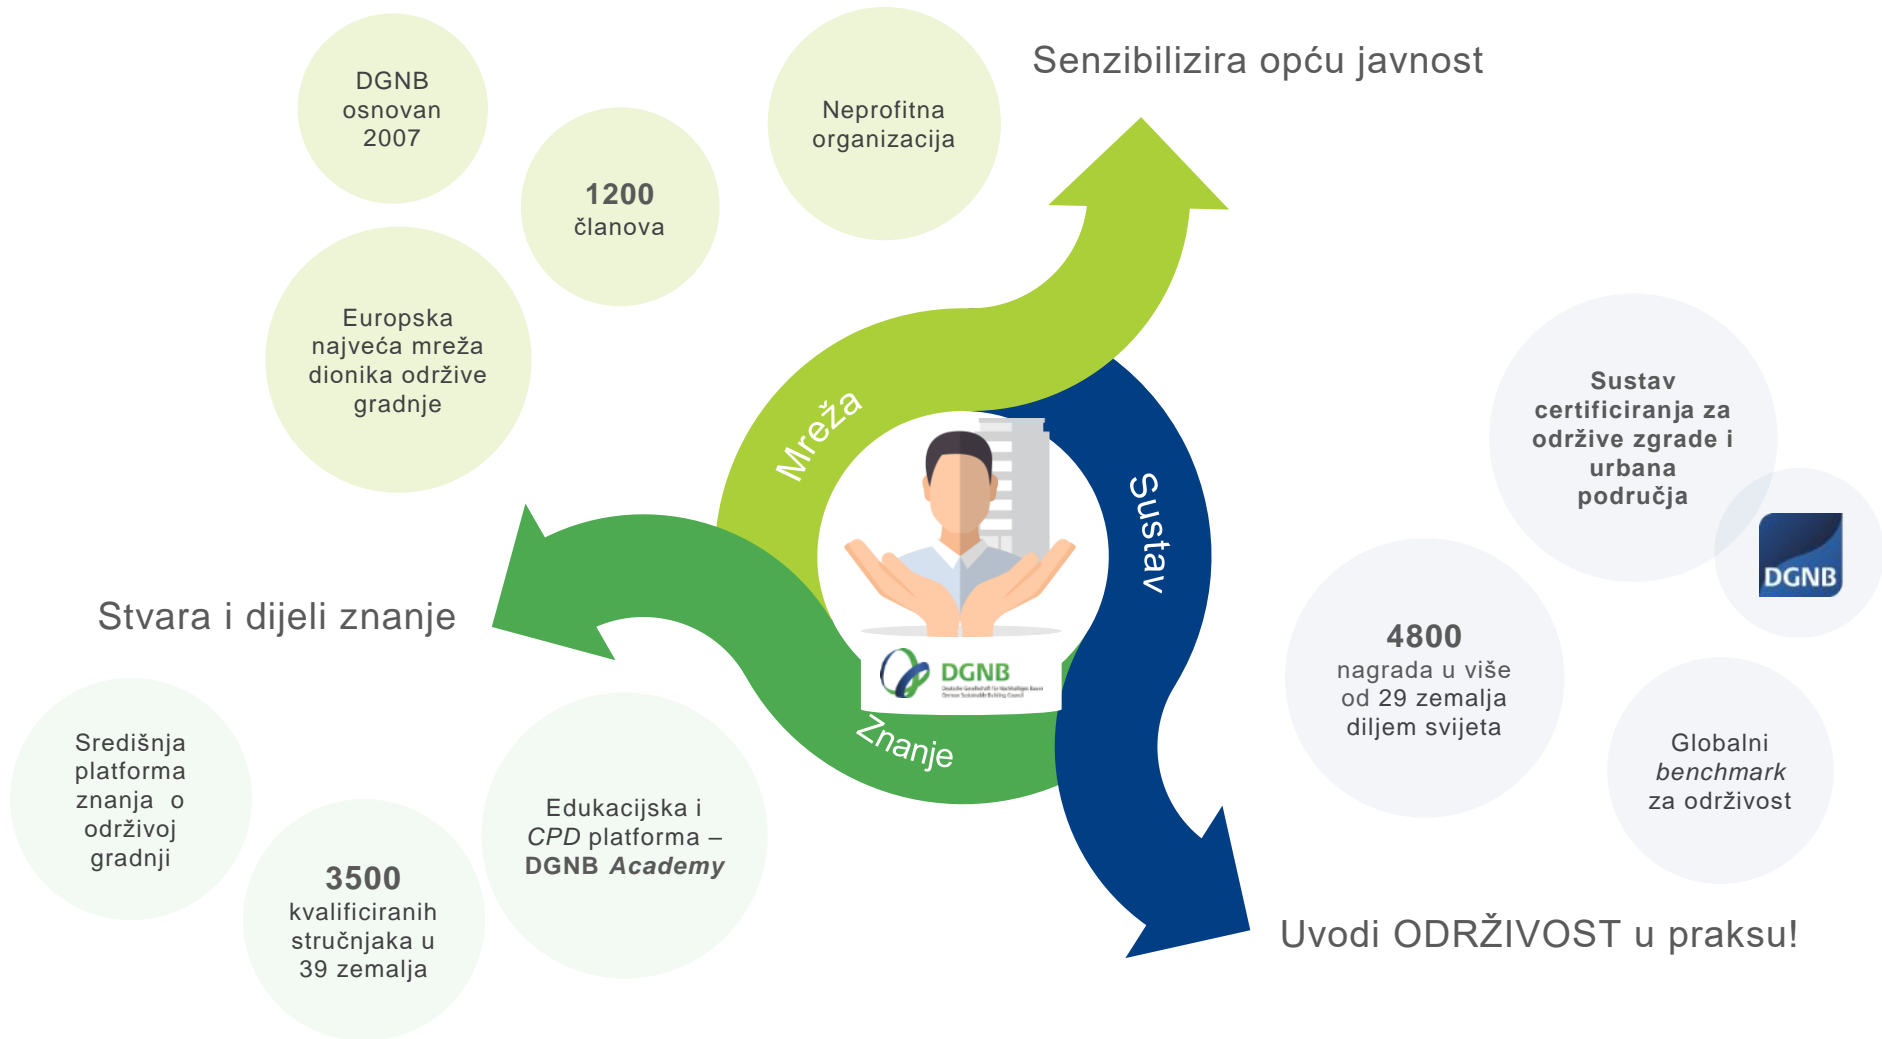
DGNB osnovan 2007

1200 članova

Neprofitna organizacija

Senzibilizira opću javnost

Europska najveća mreža dionika održive gradnje

Mreža

Sustav

Sustav certificiranja za održive zgrade i urbana područja

DGNB

Stvara i dijeli znanje

DGNB
Deutsche Gesellschaft für Nachhaltiges Bauen
German Sustainable Building Council

4800 nagrada u više od 29 zemalja diljem svijeta

Znanje

Globalni *benchmark* za održivost

Središnja platforma znanja o održivoj gradnji

Edukacijska i *CPD* platforma – DGNB *Academy*

3500 kvalificiranih stručnjaka u 39 zemalja

Uvodi ODRŽIVOST u praksu!